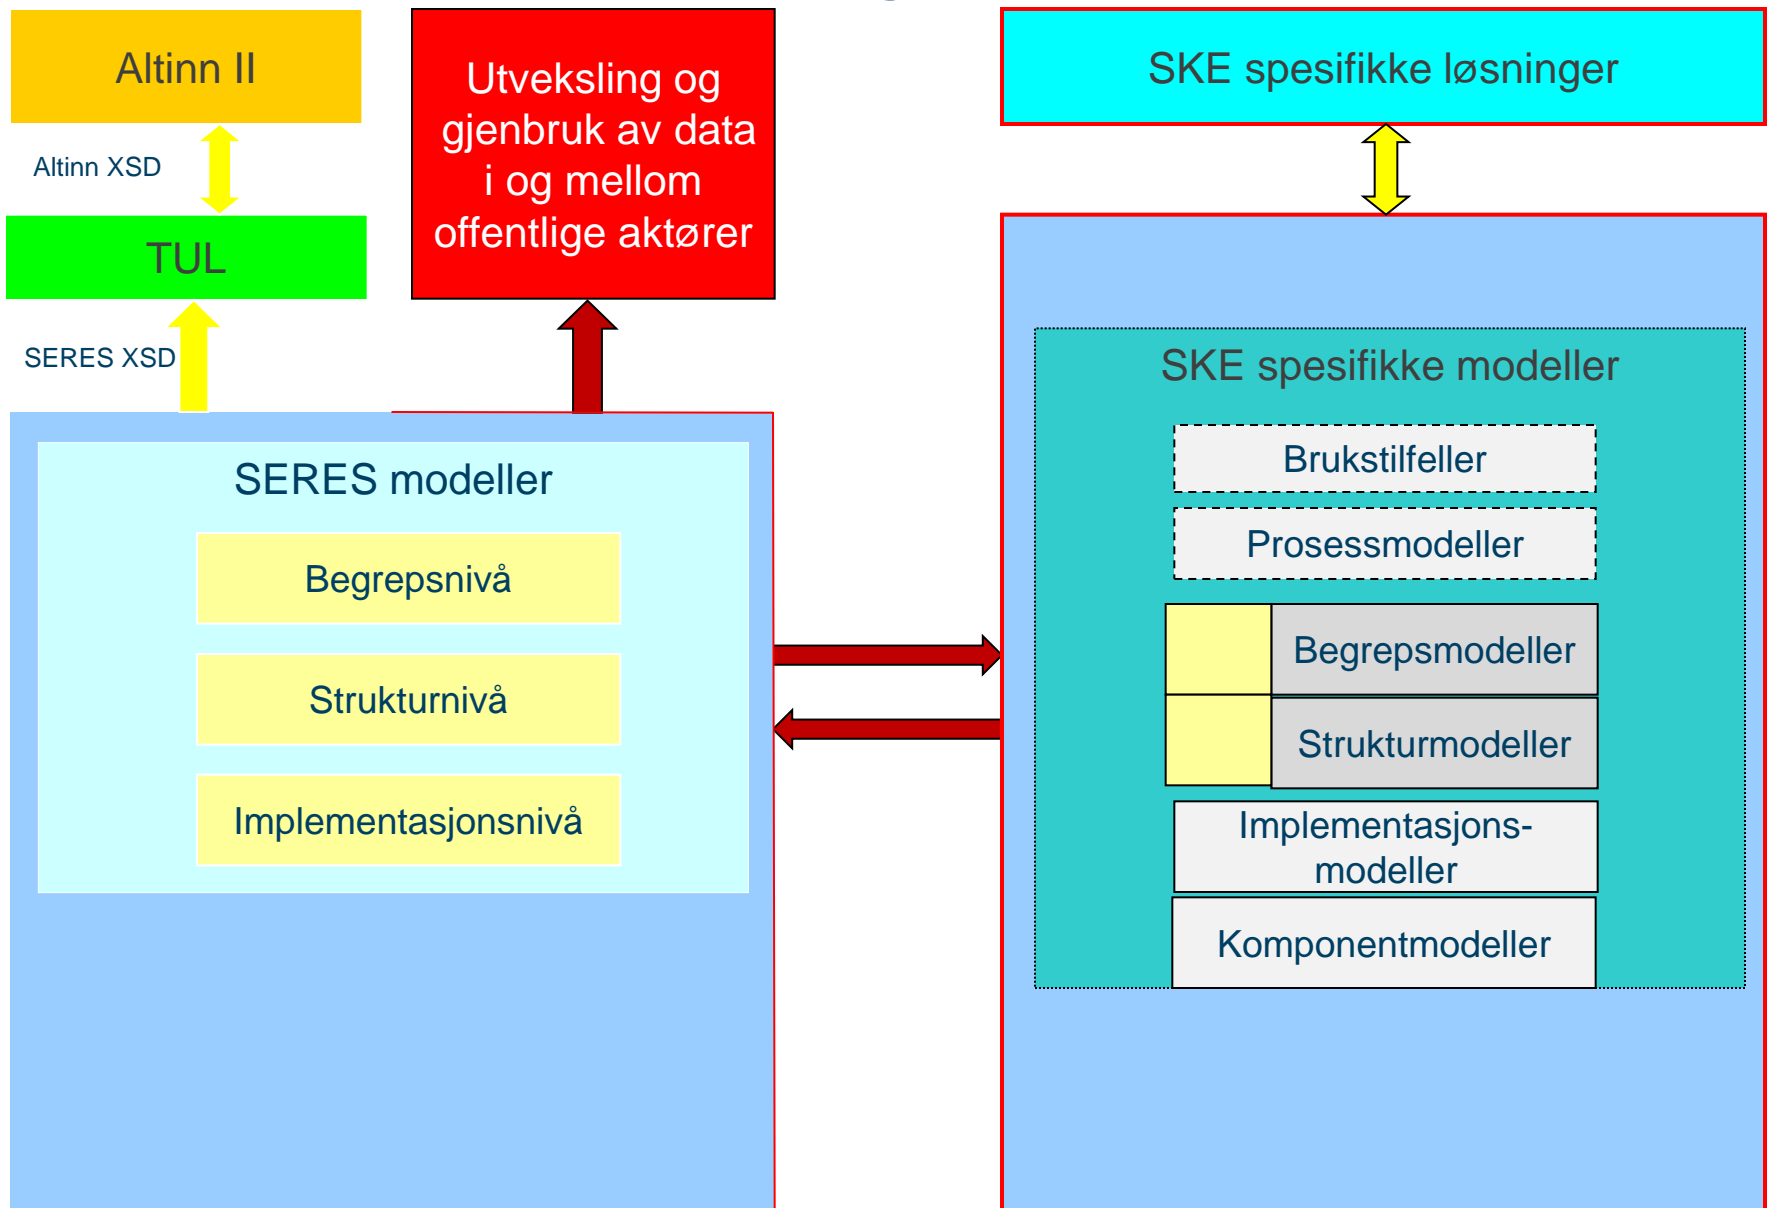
Altinn II

Altinn XSD

TUL

SERES XSD

Utveksling og gjenbruk av data i og mellom offentlige aktører

SKE spesifikke løsninger

SERES modeller

Begrepsnivå

Strukturnivå

Implementasjonsnivå

SKE spesifikke modeller

Brukstilfeller

Prosessmodeller

Begrepsmodeller

Strukturmodeller

Implementasjonsmodeller

Komponentmodeller